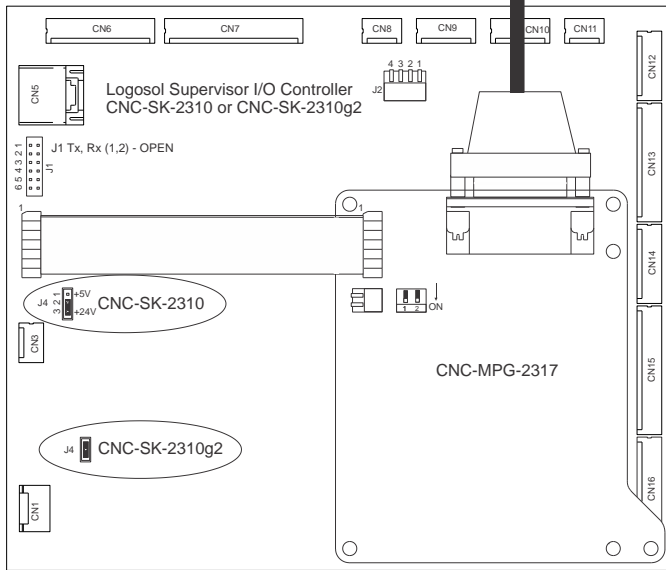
CN6
CN7
CN8
CN9
CN10
CN11
CN12
CN5
Logosol Supervisor I/O Controller
CNC-SK-2310 or CNC-SK-2310g2
4 3 2 1
J2
6 5 4 3 2 1
J1
J1 Tx, Rx (1,2) - OPEN
CN13
1
1
CN14
J4
3 2 1
+5V
+24V
CNC-SK-2310
1 2
ON
CN3
CNC-MPG-2317
CN15
J4
CNC-SK-2310g2
CN16
CN1